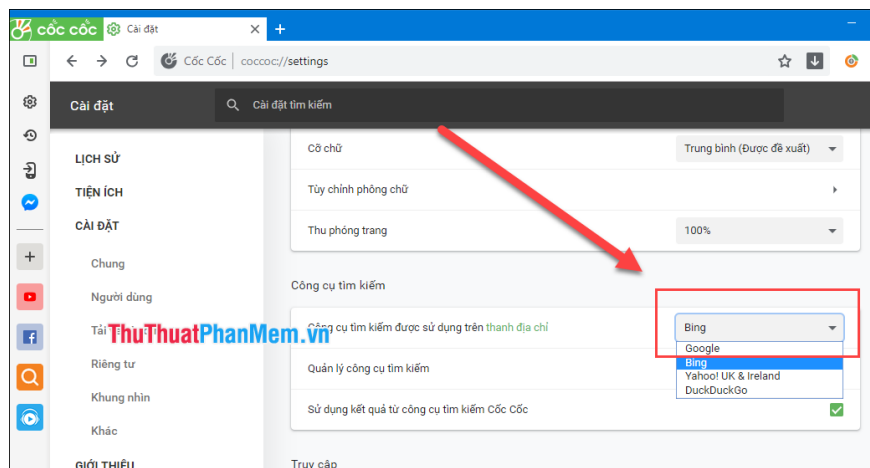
cốc cốc
Cài đặt
Cốc Cốc | coccoc://settings
Cài đặt
Cài đặt tìm kiếm
LỊCH SỬ
TIỆN ÍCH
CÀI ĐẶT
Chung
Người dùng
Tải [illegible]
Riêng tư
Khung nhìn
Khác
GIỚI THIỆU
Cỡ chữ
Trung bình (Được đề xuất)
Tùy chỉnh phông chữ
Thu phóng trang
100%
Công cụ tìm kiếm
Công cụ tìm kiếm được sử dụng trên thanh địa chỉ
Bing
Google
Bing
Yahoo! UK & Ireland
DuckDuckGo
Quản lý công cụ tìm kiếm
Sử dụng kết quả từ công cụ tìm kiếm Cốc Cốc
Truy cập
ThuThuatPhanMem.vn